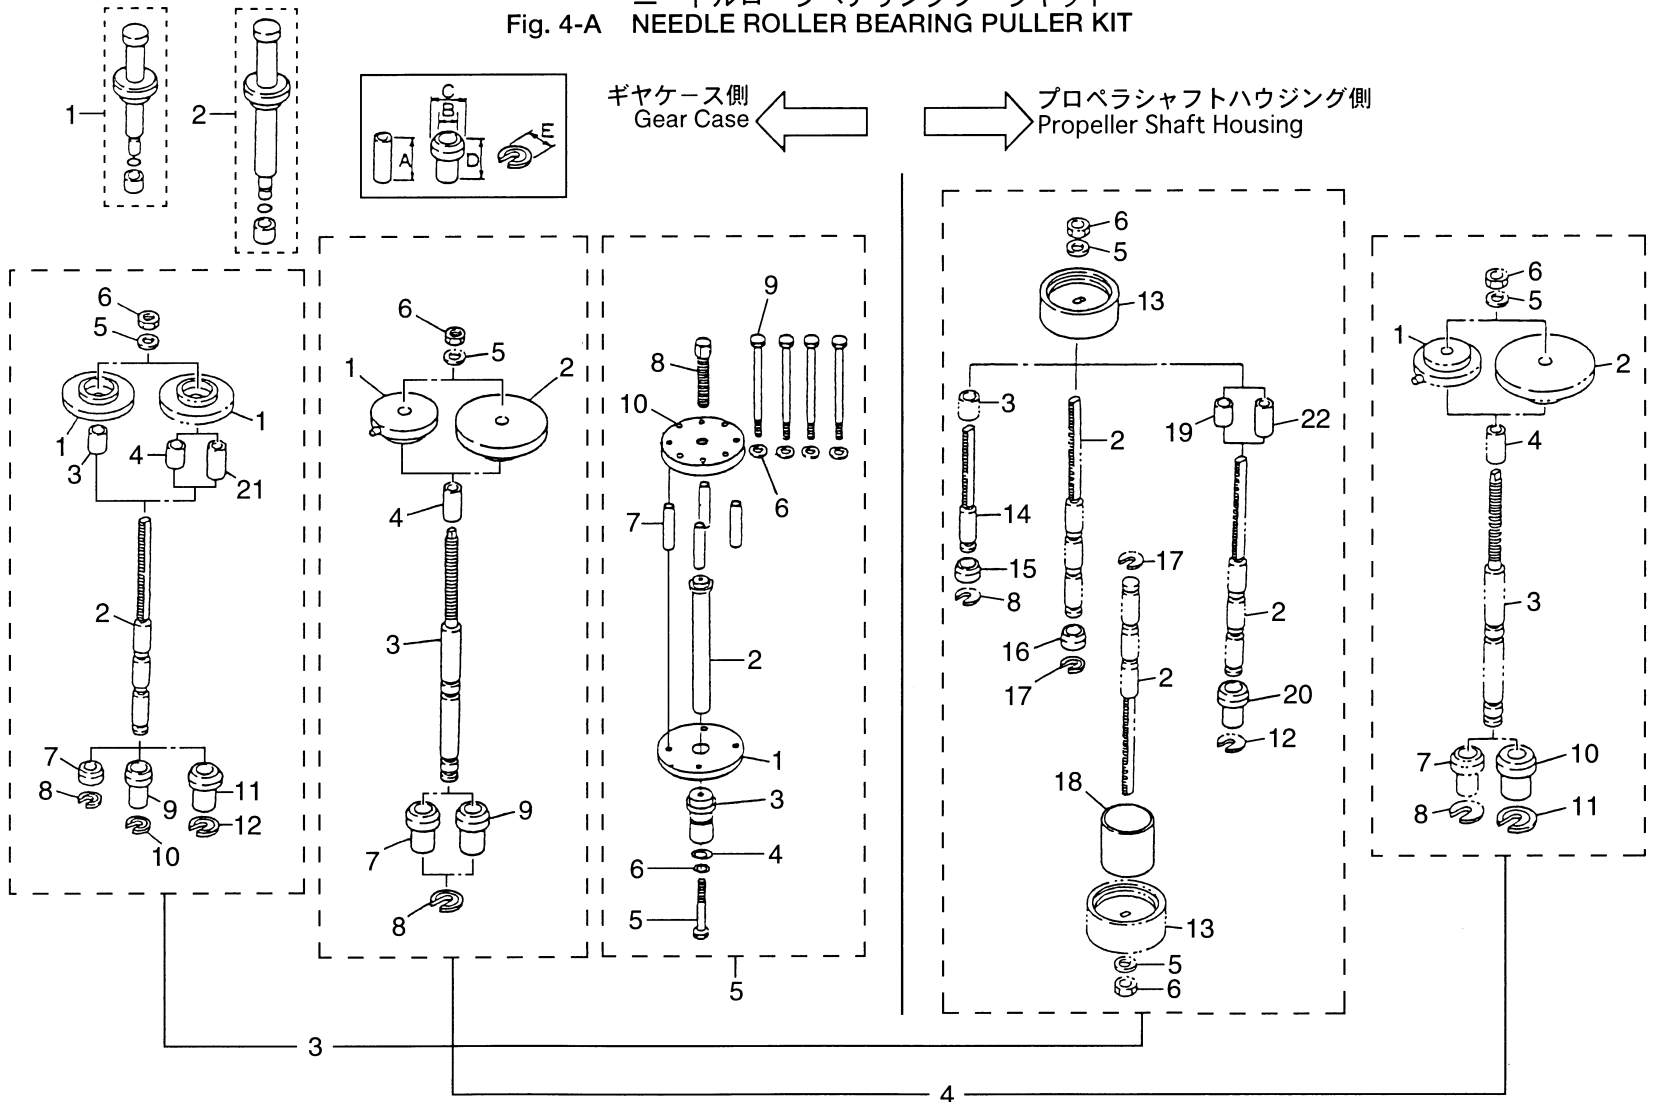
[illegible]
Fig. 4-A NEEDLE ROLLER BEARING PULLER KIT

1
2

C
B
A
D
E

ギヤケース側
Gear Case

プロペラシャフトハウジング側
Propeller Shaft Housing

6
5
1
1
1
3
4
21
2
7
8
9
11
12
10

6
5
1
2
4
3
7
9
8

9
8
10
6
7
2
1
3
6
4
5
5

6
5
13
3
2
19
22
14
15
8
17
2
16
17
2
20
12
18
13
5
6

6
5
1
2
4
3
7
10
8
11

3
4